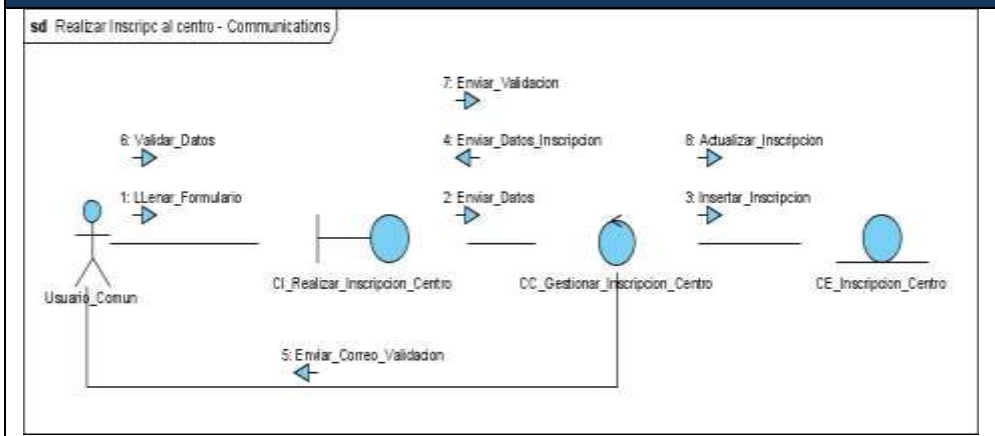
sd Realizar Inscripc al centro - Communications

7: Enviar_Validacion

6: Validar_Datos

4: Enviar_Datos_Inscripcion

8: Actualizar_Inscripcion

1: LLenar_Formulario

2: Enviar_Datos

3: Insertar_Inscripcion

Usuario_Comun

CI_Realizar_Inscripcion_Centro

CC_Gestionar_Inscripcion_Centro

CE_Inscripcion_Centro

5: Enviar_Correo_Validacion